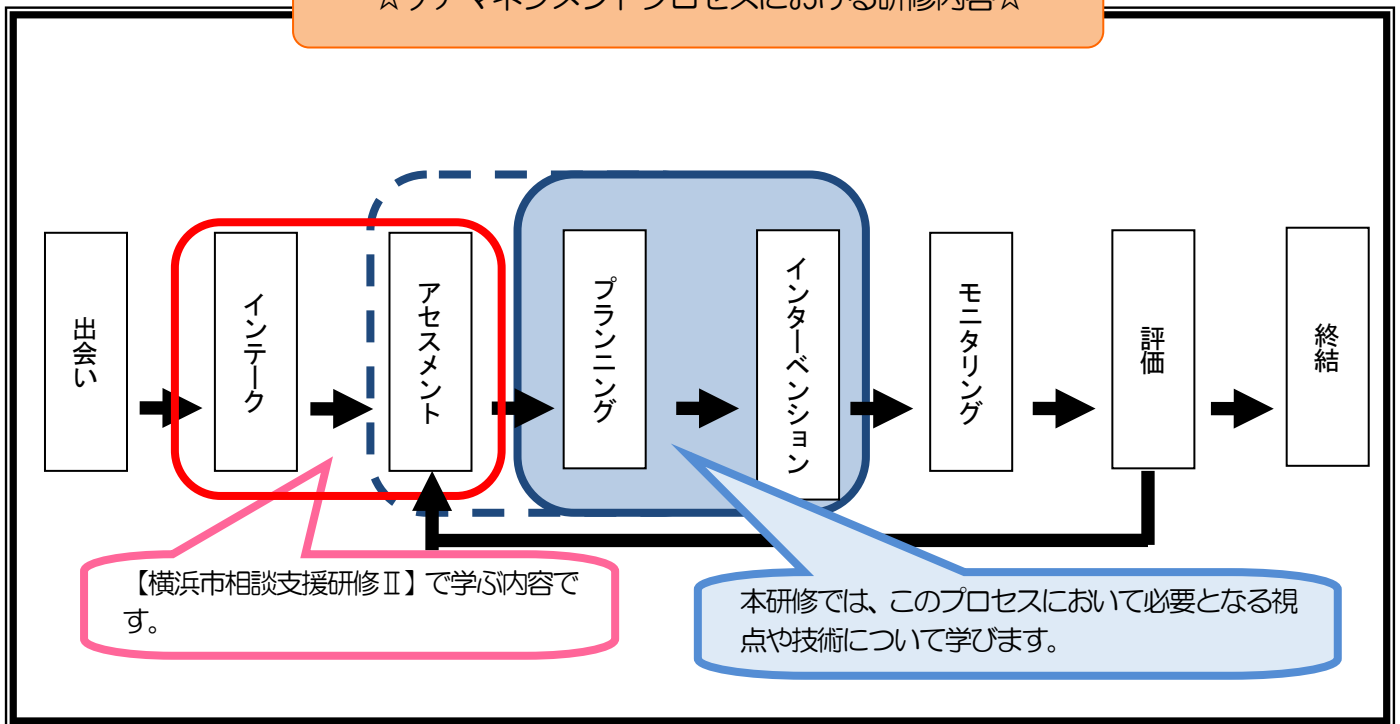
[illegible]

出会い

インテーク

アセスメント

プランニング

インターベンション

モニタリング

評価

終結

【横浜市相談支援研修Ⅱ】で学ぶ内容です。

本研修では、このプロセスにおいて必要となる視点や技術について学びます。